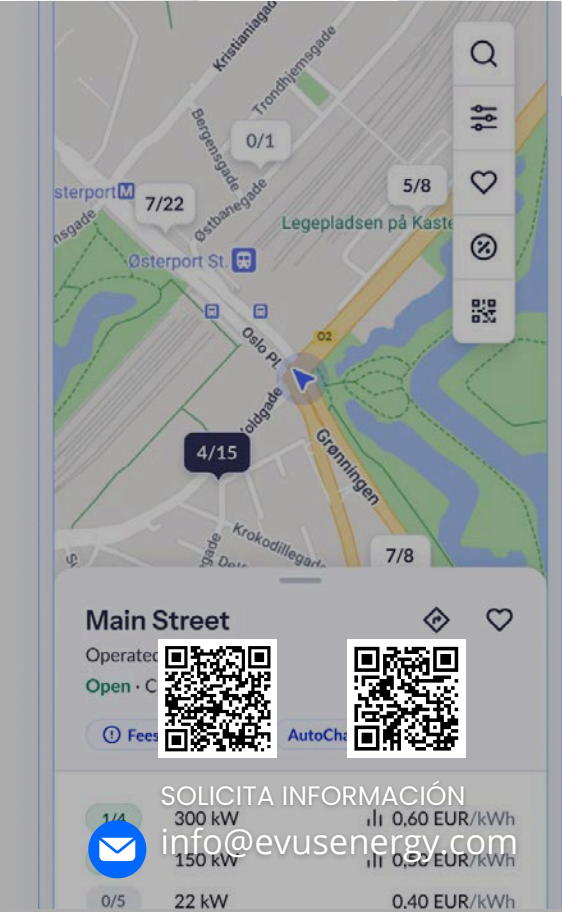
Kristianiagade
Trondhjemsgade
Bergensgade
0/1
Østerport
7/22
Østbanegade
5/8
Legepladsen på Kaste
Østerport St.
Oslo Pl.
O2
Oldgade
4/15
Grønningen
Krokodillegade
7/8

Main Street
Operated
Open · C
Fees
AutoCha
1/4 300 kW 0,60 EUR/kWh
150 kW 0,50 EUR/kWh
0/5 22 kW 0,40 EUR/kWh

SOLICITA INFORMACIÓN
info@evusenergy.com